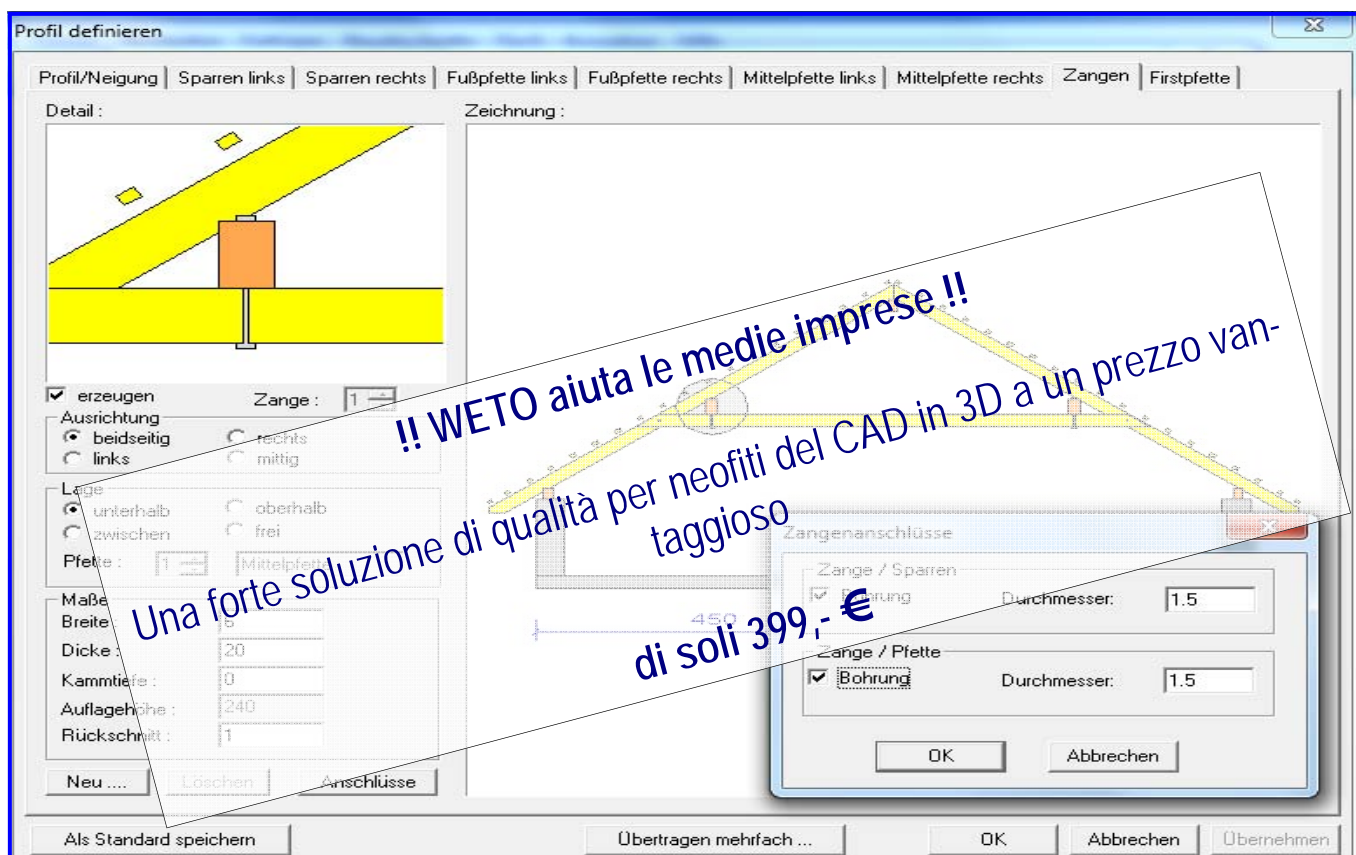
Profil definieren

Profil/Neigung | Sparren links | Sparren rechts | Fußpfette links | Fußpfette rechts | Mittelpfette links | Mittelpfette rechts | Zangen | Firstpfette

Detail :

Zeichnung :

erzeugen

Zange : 1

Ausrichtung

beidseitig

rechts

links

mittig

Lage

unterhalb

oberhalb

zwischen

frei

Pfette : 1

Mittelpfette

Maße

Breite : 6

Dicke : 20

Kammtiefe : 0

Auflagehöhe : 240

Rückschnitt : 1

Neu ....

Löschen

Anschlüsse

!! WETO aiuta le medie imprese !!

Una forte soluzione di qualità per neofiti del CAD in 3D a un prezzo vantaggioso

di soli 399,- €

450

Zangenanschlüsse

Zange / Sparren

Bohrung

Durchmesser: 1.5

Zange / Pfette

Bohrung

Durchmesser: 1.5

OK

Abbrechen

Als Standard speichern

Übertragen mehrfach ...

OK

Abbrechen

Übernehmen